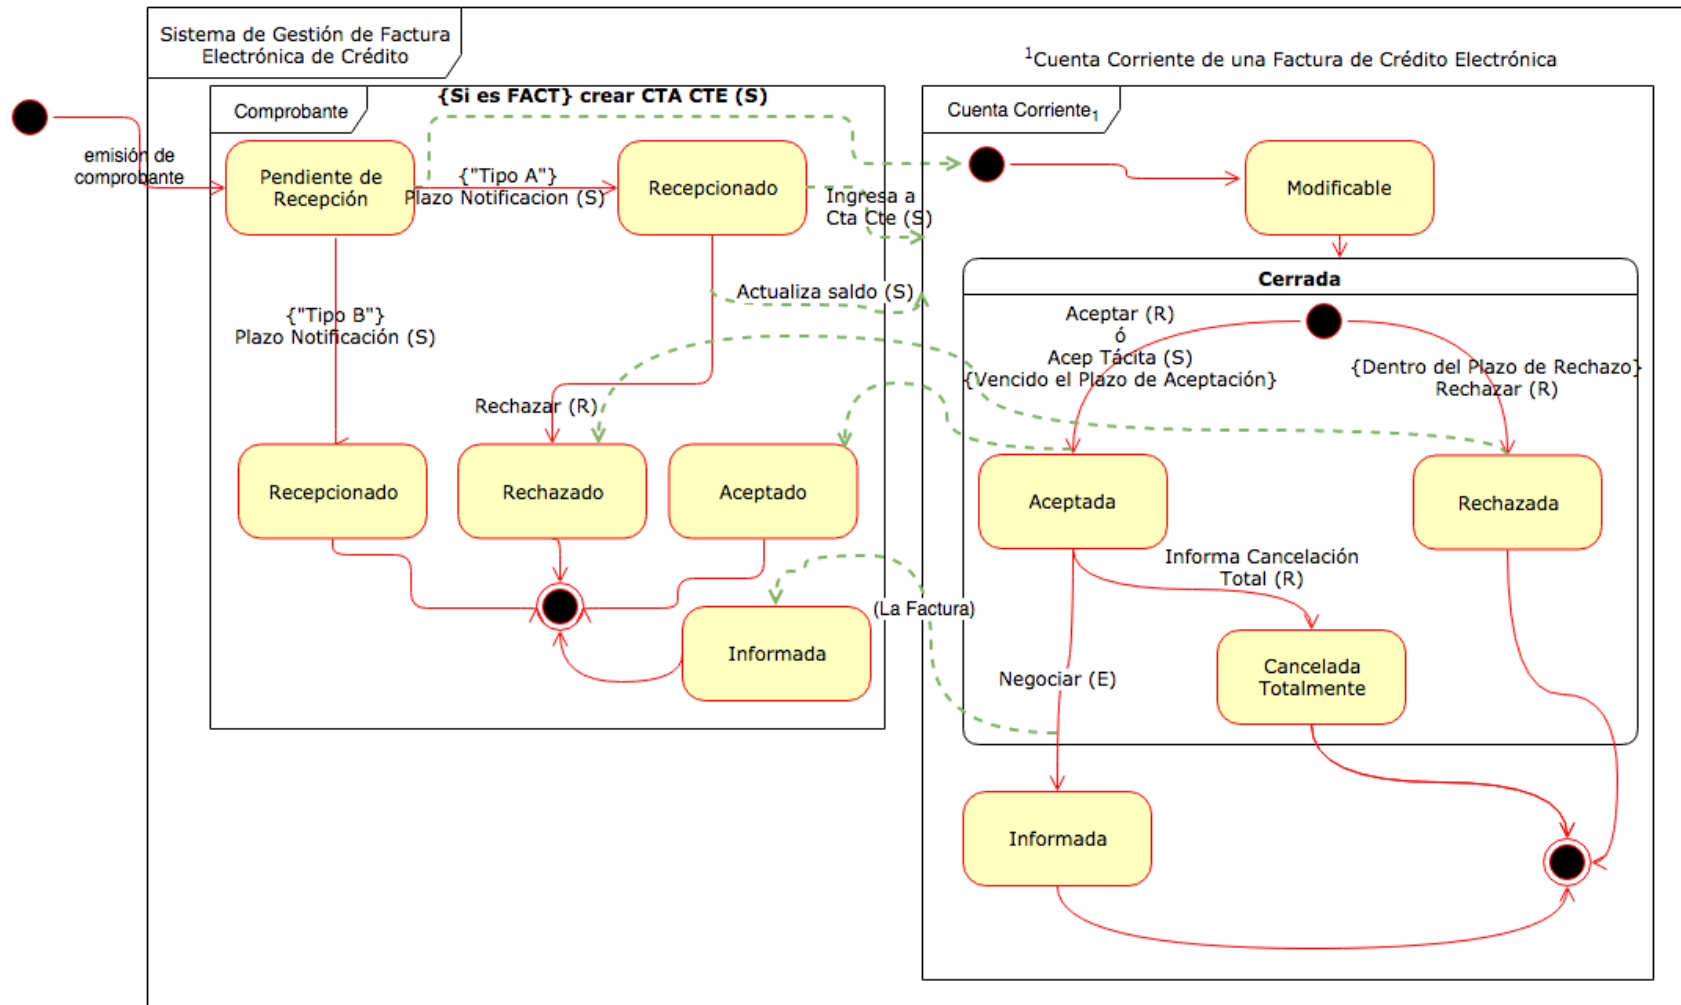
Sistema de Gestión de Factura Electrónica de Crédito

$^1$Cuenta Corriente de una Factura de Crédito Electrónica

Comprobante

{Si es FACT} crear CTA CTE (S)

emisión de comprobante

Pendiente de Recepción

{"Tipo A"} Plazo Notificacion (S)

Recepcionado

Ingresa a Cta Cte (S)

Actualiza saldo (S)

{"Tipo B"} Plazo Notificación (S)

Rechazar (R)

Recepcionado

Rechazado

Aceptado

Informada

(La Factura)

Cuenta Corriente$_1$

Modificable

Cerrada

Aceptar (R) ó Acep Tácita (S) {Vencido el Plazo de Aceptación}

{Dentro del Plazo de Rechazo} Rechazar (R)

Aceptada

Rechazada

Informa Cancelación Total (R)

Negociar (E)

Cancelada Totalmente

Informada